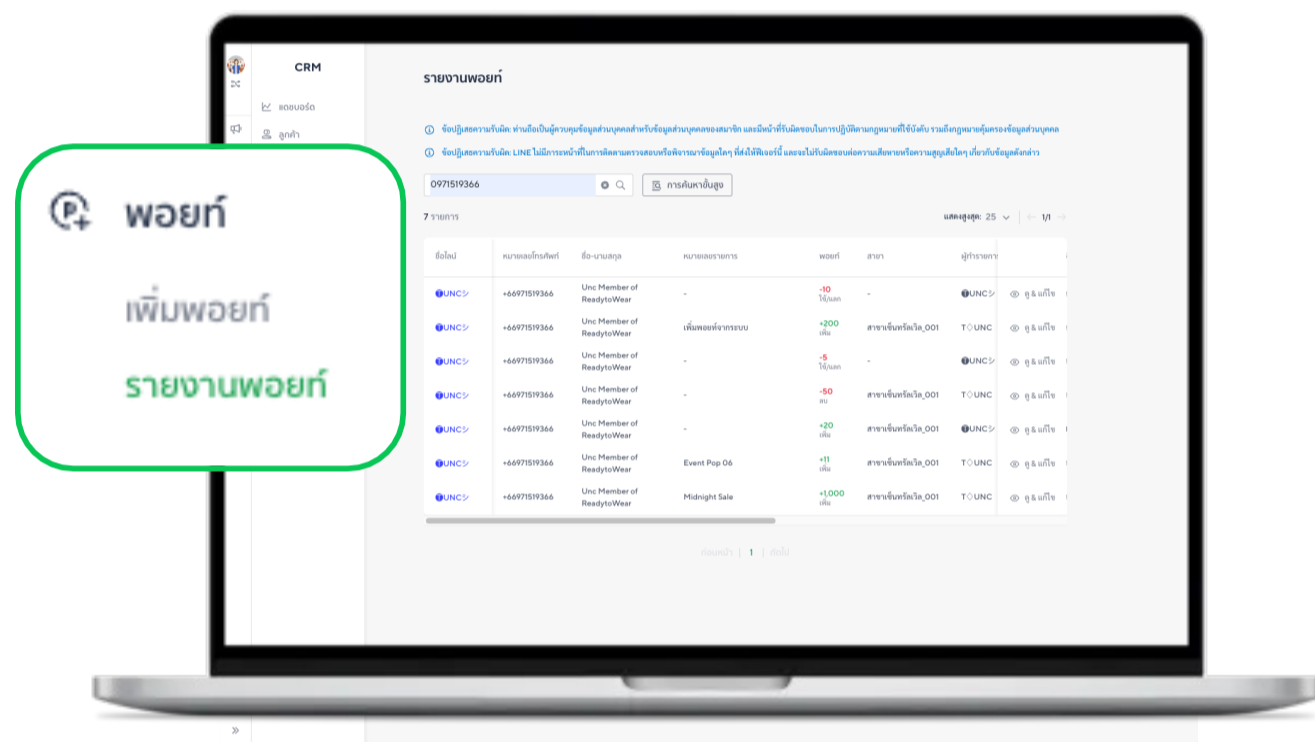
CRM

แดชบอร์ด

ลูกค้า

พอยท์

เพิ่มพอยท์

รายงานพอยท์

รายงานพอยท์

ข้อปฏิเสธความรับผิด: ท่านถือเป็นผู้ควบคุมข้อมูลส่วนบุคคลสำหรับข้อมูลส่วนบุคคลของสมาชิก และมีหน้าที่รับผิดชอบในการปฏิบัติตามกฎหมายที่ใช้บังคับ รวมถึงกฎหมายคุ้มครองข้อมูลส่วนบุคคล

ข้อปฏิเสธความรับผิด: LINE ไม่มีภาระหน้าที่ในการติดตามตรวจสอบหรือพิจารณาข้อมูลใดๆ ที่ส่งให้ฟีเจอร์นี้ และจะไม่รับผิดชอบต่อความเสียหายหรือความสูญเสียใดๆ เกี่ยวกับข้อมูลดังกล่าว

0971519366

การค้นหาขั้นสูง

7 รายการ

แสดงสูงสุด: 25 1/1

| ชื่อไลน์ | หมายเลขโทรศัพท์ | ชื่อ-นามสกุล | หมายเลขรายการ | พอยท์ | สาขา | ผู้ทำรายการ | |
|---|---|---|---|---|---|---|---|
| UNCシ | +66971519366 | Unc Member of ReadytoWear | - | -10 ใช้/แลก | - | UNCシ | ดู & แก้ไข |
| UNCシ | +66971519366 | Unc Member of ReadytoWear | เพิ่มพอยท์จากระบบ | +200 เพิ่ม | สาขาเซ็นทรัลเวิล_001 | T◇UNC | ดู & แก้ไข |
| UNCシ | +66971519366 | Unc Member of ReadytoWear | - | -5 ใช้/แลก | - | UNCシ | ดู & แก้ไข |
| UNCシ | +66971519366 | Unc Member of ReadytoWear | - | -50 ลบ | สาขาเซ็นทรัลเวิล_001 | T◇UNC | ดู & แก้ไข |
| UNCシ | +66971519366 | Unc Member of ReadytoWear | - | +20 เพิ่ม | สาขาเซ็นทรัลเวิล_001 | UNCシ | ดู & แก้ไข |
| UNCシ | +66971519366 | Unc Member of ReadytoWear | Event Pop 06 | +11 เพิ่ม | สาขาเซ็นทรัลเวิล_001 | T◇UNC | ดู & แก้ไข |
| UNCシ | +66971519366 | Unc Member of ReadytoWear | Midnight Sale | +1,000 เพิ่ม | สาขาเซ็นทรัลเวิล_001 | T◇UNC | ดู & แก้ไข |

ก่อนหน้า | 1 | ถัดไป